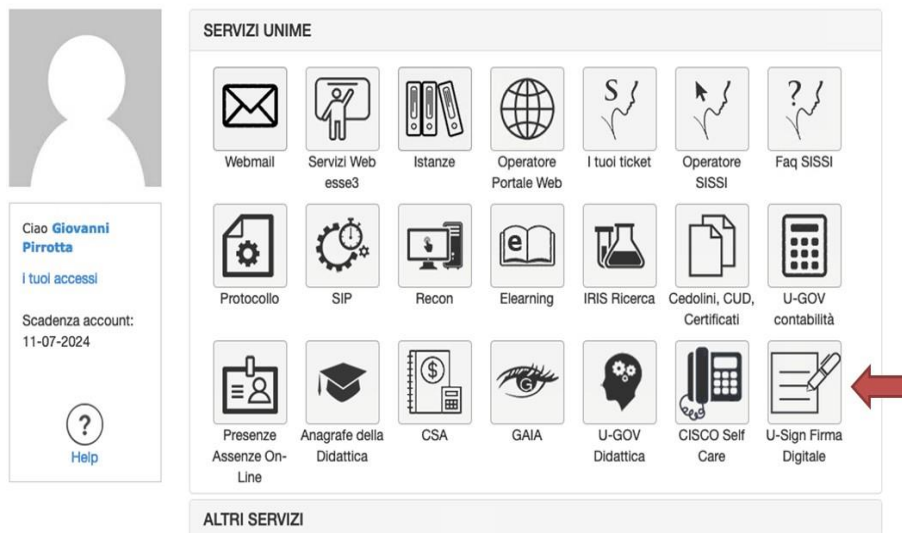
Ciao Giovanni Pirrotta

I tuoi accessi

Scadenza account: 11-07-2024

?

Help

SERVIZI UNIME

Webmail

Servizi Web esse3

Istanze

Operatore Portale Web

I tuoi ticket

Operatore SISSI

Faq SISSI

Protocollo

SIP

Recon

Elearning

IRIS Ricerca

Cedolini, CUD, Certificati

U-GOV contabilità

Presenze Assenze On-Line

Anagrafe della Didattica

CSA

GAIA

U-GOV Didattica

CISCO Self Care

U-Sign Firma Digitale

ALTRI SERVIZI